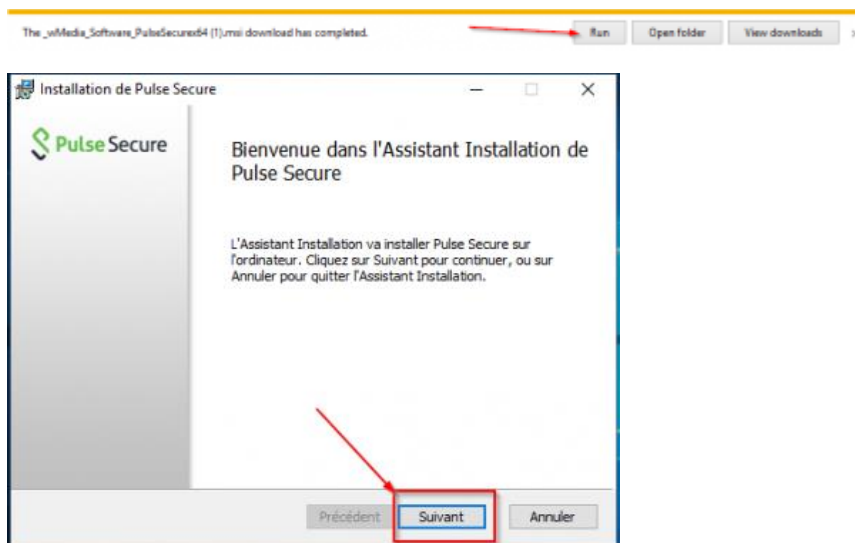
The _wMedia_Software_PulseSecurex64 (1).msi download has completed.

Run

Open folder

View downloads

Installation de Pulse Secure

Pulse Secure

Bienvenue dans l'Assistant Installation de Pulse Secure

L'Assistant Installation va installer Pulse Secure sur l'ordinateur. Cliquez sur Suivant pour continuer, ou sur Annuler pour quitter l'Assistant Installation.

Précédent

Suivant

Annuler